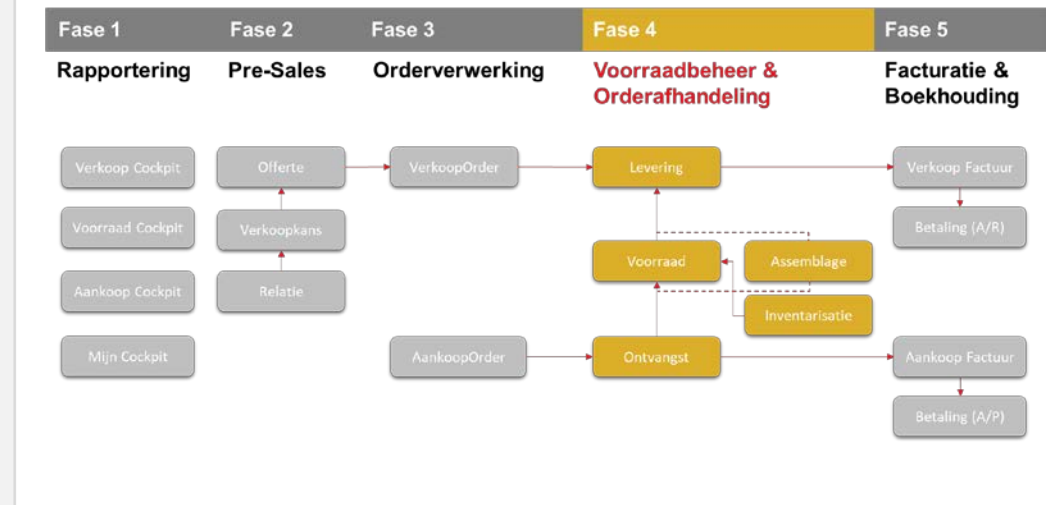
Fase 1
Rapportering

Fase 2
Pre-Sales

Fase 3
Orderverwerking

Fase 4
Voorraadbeheer & Orderafhandeling

Fase 5
Facturatie & Boekhouding

Verkoop Cockpit

Voorraad Cockpit

Aankoop Cockpit

Mijn Cockpit

Offerte

Verkoopkans

Relatie

VerkoopOrder

AankoopOrder

Levering

Voorraad

Assemblage

Inventarisatie

Ontvangst

Verkoop Factuur

Betaling (A/R)

Aankoop Factuur

Betaling (A/P)